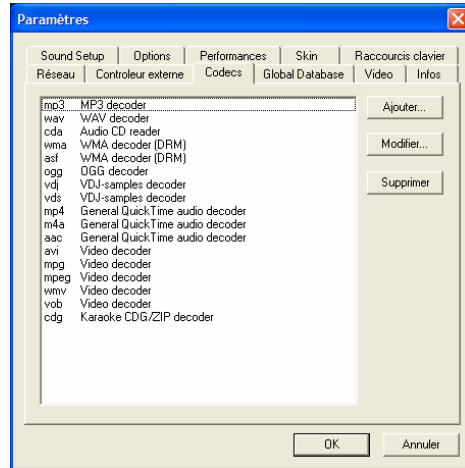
Paramètres

Sound Setup | Options | Performances | Skin | Raccourcis clavier
Réseau | Controleur externe | Codecs | Global Database | Video | Infos

| | |
|---|---|
| mp3 | MP3 decoder |
| wav | WAV decoder |
| cda | Audio CD reader |
| wma | WMA decoder (DRM) |
| asf | WMA decoder (DRM) |
| ogg | OGG decoder |
| vdj | VDJ-samples decoder |
| vds | VDJ-samples decoder |
| mp4 | General QuickTime audio decoder |
| m4a | General QuickTime audio decoder |
| aac | General QuickTime audio decoder |
| avi | Video decoder |
| mpg | Video decoder |
| mpeg | Video decoder |
| wmv | Video decoder |
| vob | Video decoder |
| cdg | Karaoke CDG/ZIP decoder |

Ajouter...
Modifier...
Supprimer

OK
Annuler